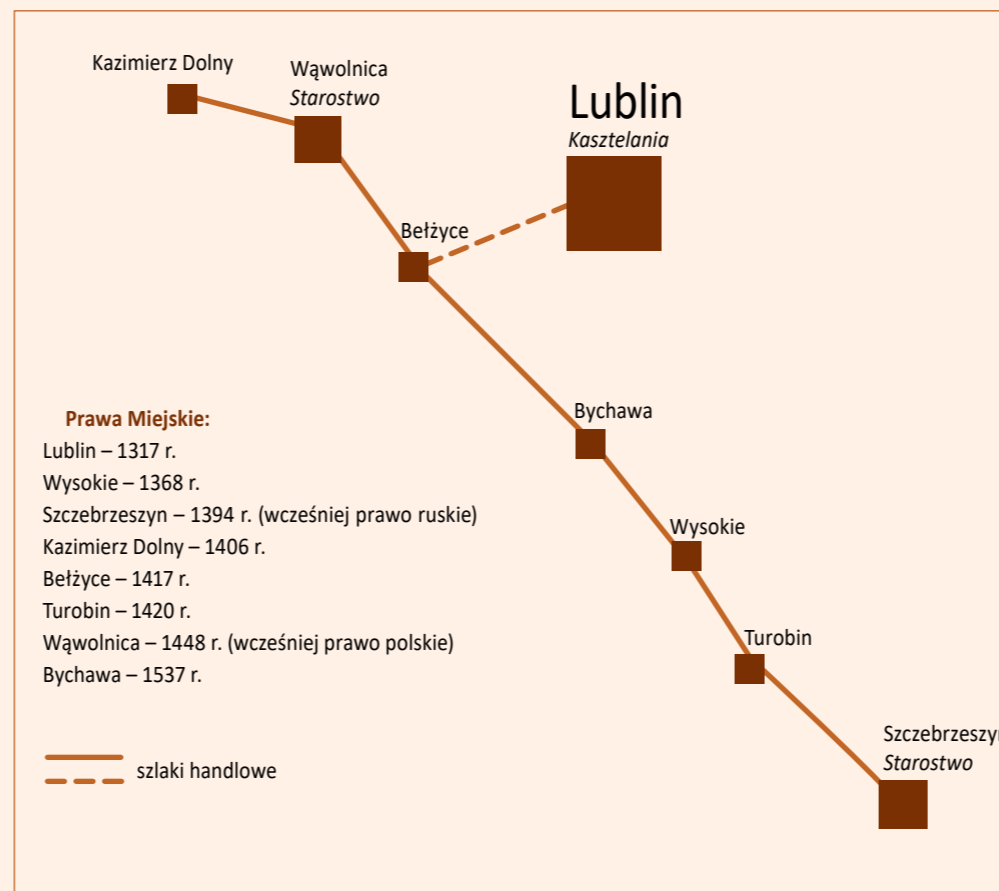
Kazimierz Dolny

Wąwolnica
*Starostwo*

Lublin
*Kasztelania*

Bełżyce

Bychawa

Wysokie

Turobin

Szczebrzeszy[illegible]
*Starostwo*

**Prawa Miejskie:**
Lublin – 1317 r.
Wysokie – 1368 r.
Szczebrzeszyn – 1394 r. (wcześniej prawo ruskie)
Kazimierz Dolny – 1406 r.
Bełżyce – 1417 r.
Turobin – 1420 r.
Wąwolnica – 1448 r. (wcześniej prawo polskie)
Bychawa – 1537 r.

szlaki handlowe